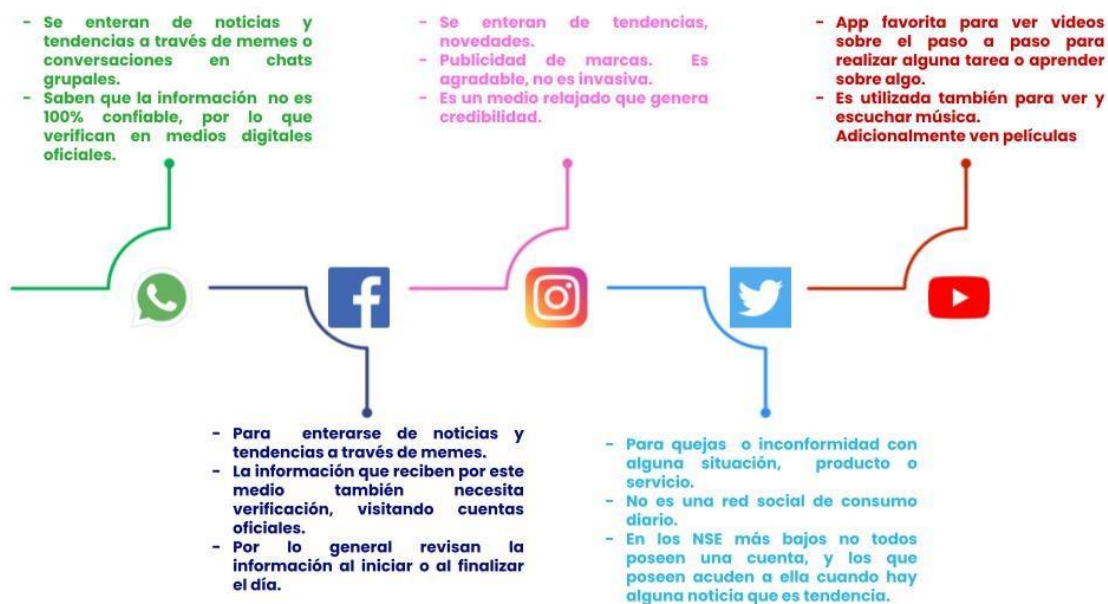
- Se enteran de noticias y tendencias a través de memes o conversaciones en chats grupales.
- Saben que la información no es 100% confiable, por lo que verifican en medios digitales oficiales.

- Se enteran de tendencias, novedades.
- Publicidad de marcas. Es agradable, no es invasiva.
- Es un medio relajado que genera credibilidad.

- App favorita para ver videos sobre el paso a paso para realizar alguna tarea o aprender sobre algo.
- Es utilizada también para ver y escuchar música. Adicionalmente ven películas

- Para enterarse de noticias y tendencias a través de memes.
- La información que reciben por este medio también necesita verificación, visitando cuentas oficiales.
- Por lo general revisan la información al iniciar o al finalizar el día.

- Para quejas o inconformidad con alguna situación, producto o servicio.
- No es una red social de consumo diario.
- En los NSE más bajos no todos poseen una cuenta, y los que poseen acuden a ella cuando hay alguna noticia que es tendencia.